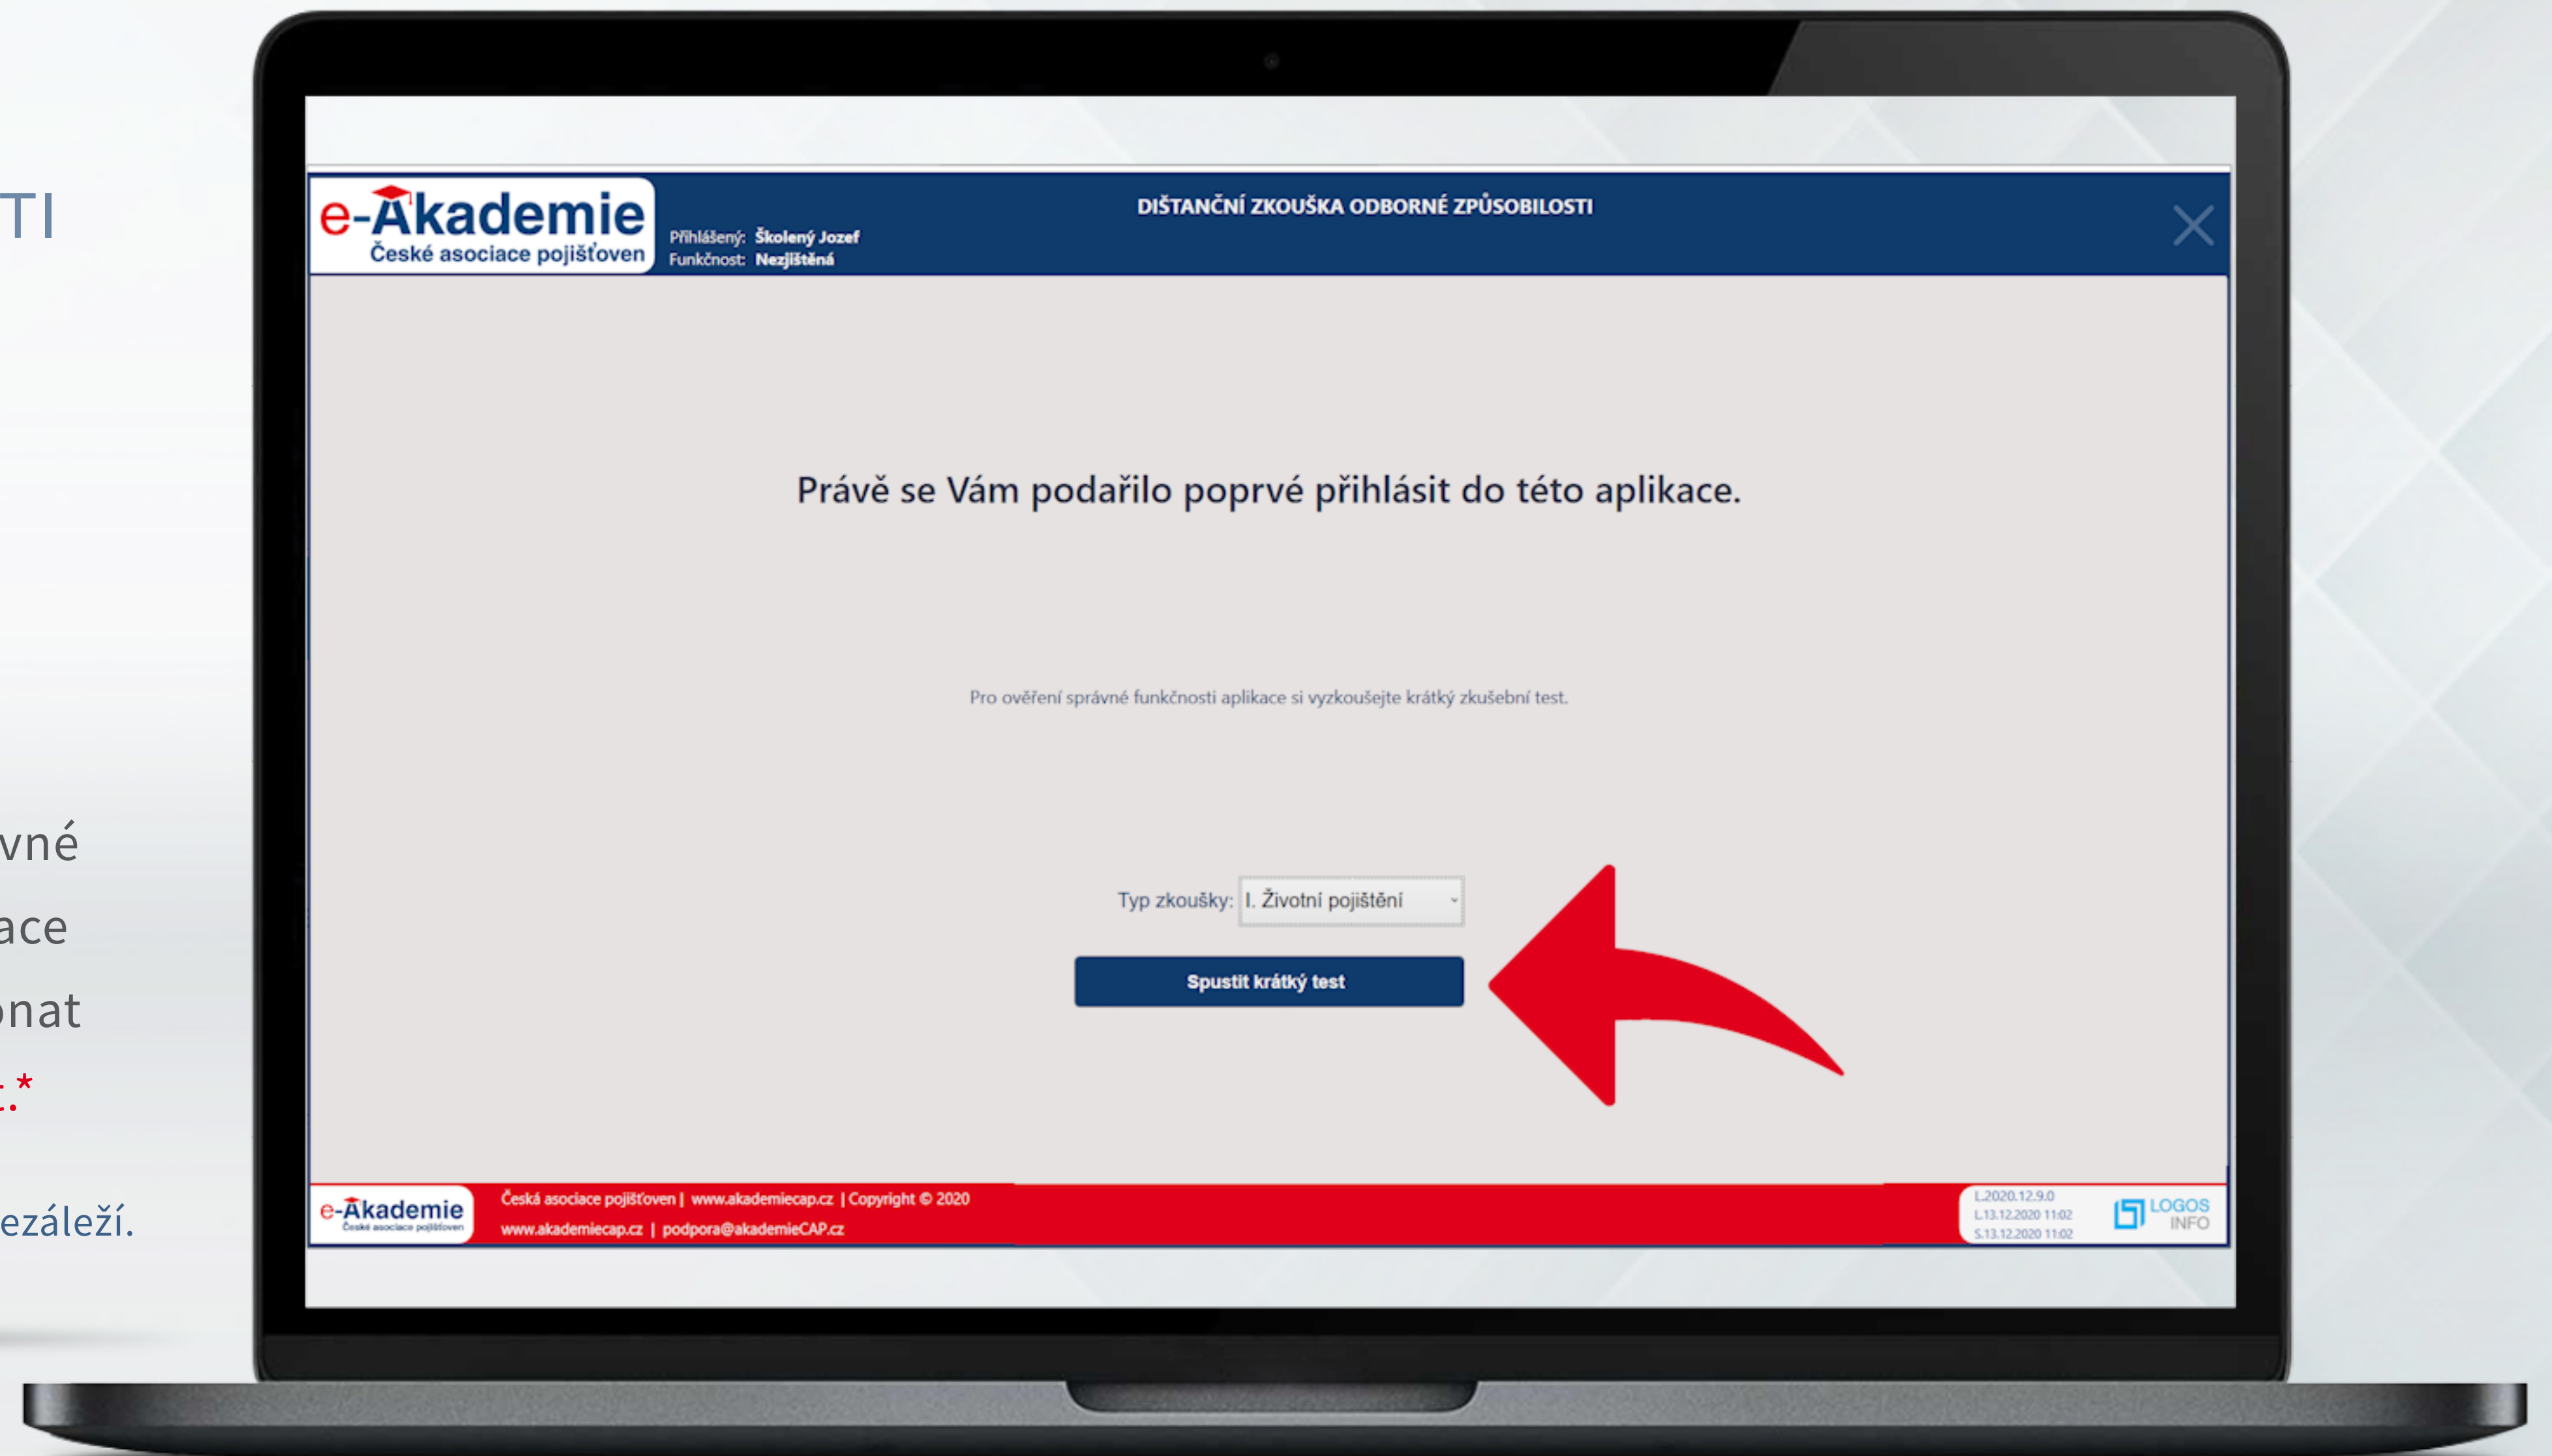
TI

vné

ace

nat

.*

ezáleží.

e-Akademie
České asociace pojišťoven

Přihlášený: Školený Jozef
Funkčnost: Nezjištěná

DIŠTANČNÍ ZKOUŠKA ODBORNÉ ZPŮSOBILOSTI

Právě se Vám podařilo poprvé přihlásit do této aplikace.

Pro ověření správné funkčnosti aplikace si vyzkoušejte krátký zkušební test.

Typ zkoušky: I. Životní pojištění

Spustit krátký test

e-Akademie
České asociace pojišťoven

Česká asociace pojišťoven | www.akademiecap.cz | Copyright © 2020
www.akademiecap.cz | podpora@akademieCAP.cz

L.2020.12.9.0
L.13.12.2020 11:02
S.13.12.2020 11:02

LOGOS INFO